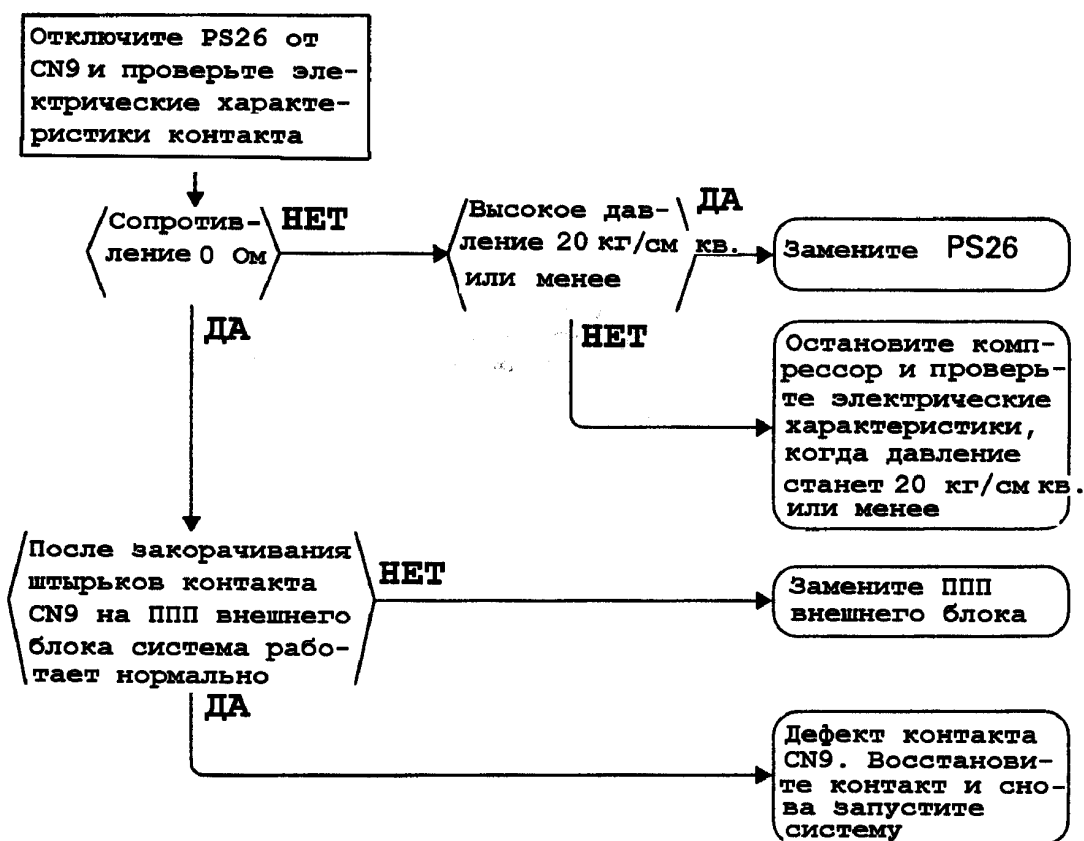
Отключите PS26 от CN9 и проверьте электрические характеристики контакта

Сопротивление 0 Ом

НЕТ

Высокое давление 20 кг/см кв. или менее

ДА

Замените PS26

НЕТ

Остановите компрессор и проверьте электрические характеристики, когда давление станет 20 кг/см кв. или менее

ДА

После закорачивания штырьков контакта CN9 на ППП внешнего блока система работает нормально

НЕТ

Замените ППП внешнего блока

ДА

Дефект контакта CN9. Восстановите контакт и снова запустите систему